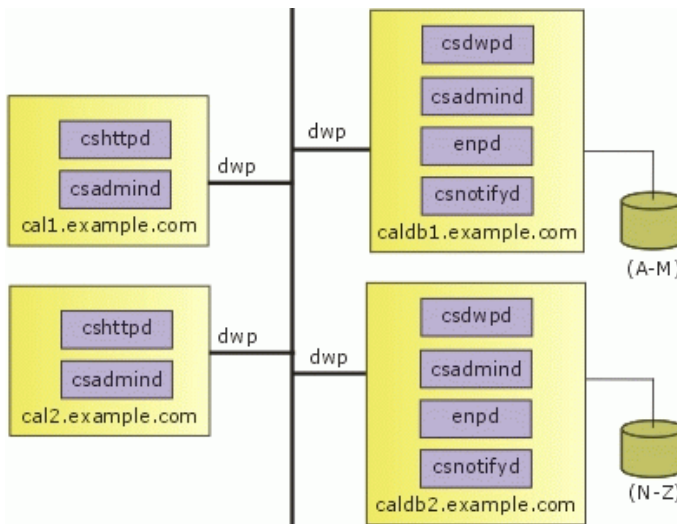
cshttpd
csadmind
cal1.example.com

dwp

dwp

csdwpd
csadmind
enpd
csnotifyd
caldb1.example.com

(A-M)

cshttpd
csadmind
cal2.example.com

dwp

dwp

csdwpd
csadmind
enpd
csnotifyd
caldb2.example.com

(N-Z)